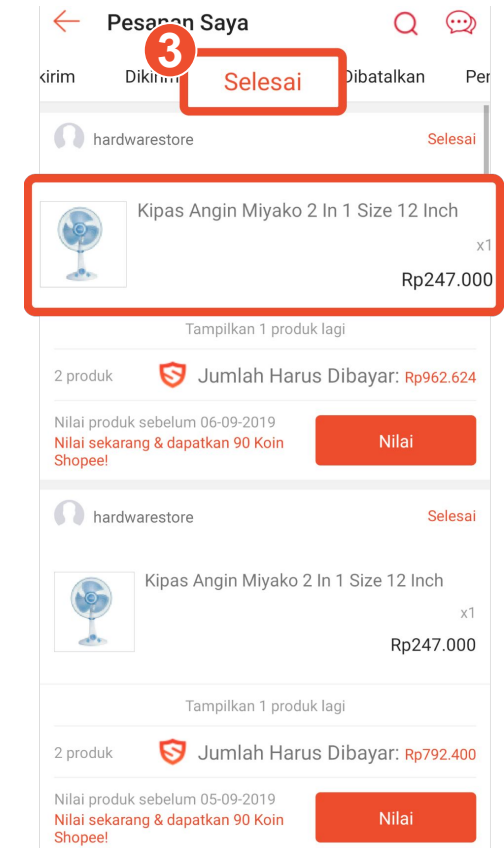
Pesanan Saya

3

ikirim Dikirim Selesai Dibatalkan Pen

hardwarestore Selesai

Kipas Angin Miyako 2 In 1 Size 12 Inch

x1

Rp247.000

Tampilkan 1 produk lagi

2 produk Jumlah Harus Dibayar: Rp962.624

Nilai produk sebelum 06-09-2019
Nilai sekarang & dapatkan 90 Koin Shopee!

Nilai

hardwarestore Selesai

Kipas Angin Miyako 2 In 1 Size 12 Inch

x1

Rp247.000

Tampilkan 1 produk lagi

2 produk Jumlah Harus Dibayar: Rp792.400

Nilai produk sebelum 05-09-2019
Nilai sekarang & dapatkan 90 Koin Shopee!

Nilai